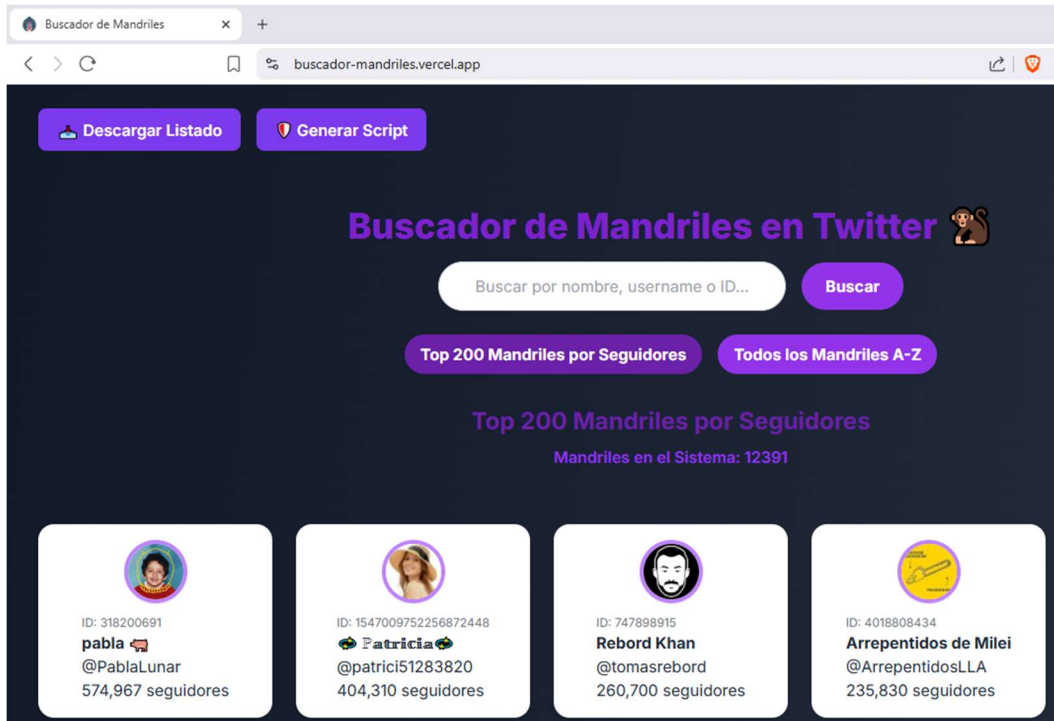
Buscador de Mandriles ×
+

buscador-mandriles.vercel.app

Descargar Listado
Generar Script

Buscador de Mandriles en Twitter 🐒

Buscar por nombre, username o ID...
Buscar

Top 200 Mandriles por Seguidores
Todos los Mandriles A-Z

Top 200 Mandriles por Seguidores

Mandriles en el Sistema: 12391

ID: 318200691
pabla 🐖
@PablaLunar
574,967 seguidores

ID: 1547009752256872448
Patricia
@patrici51283820
404,310 seguidores

ID: 747898915
Rebord Khan
@tomasrebord
260,700 seguidores

ID: 4018808434
Arrepentidos de Milei
@ArrepentidosLLA
235,830 seguidores